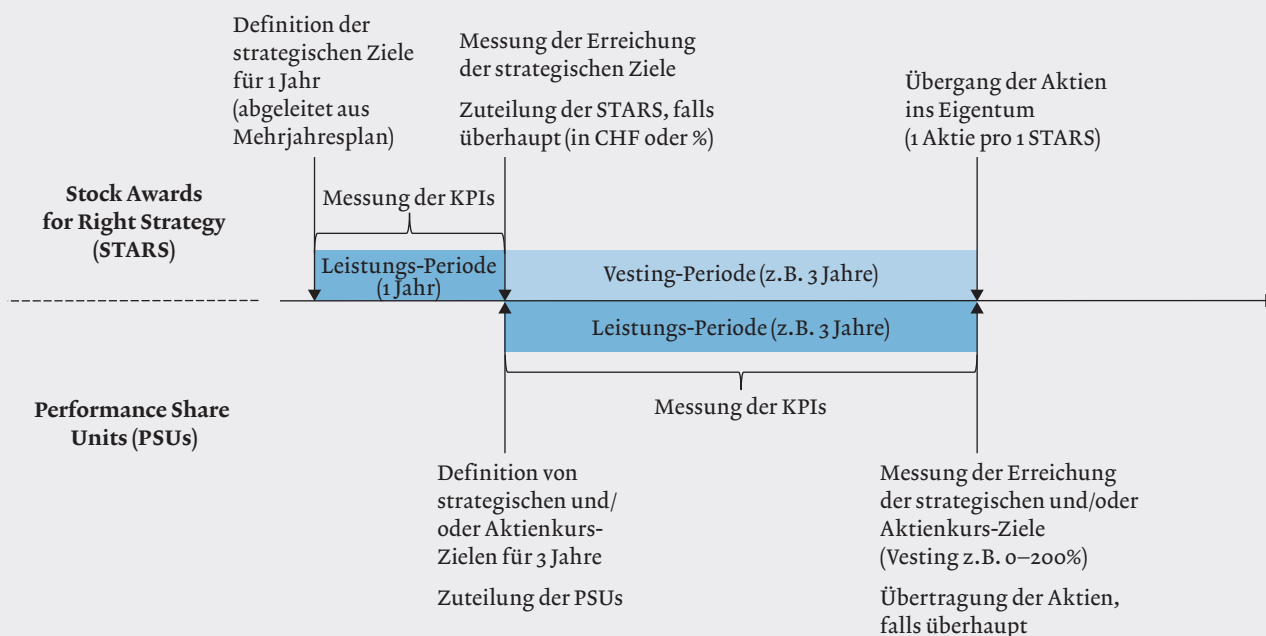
Definition der strategischen Ziele für 1 Jahr (abgeleitet aus Mehrjahresplan)

Messung der Erreichung der strategischen Ziele

Zuteilung der STARS, falls überhaupt (in CHF oder %)

Übergang der Aktien ins Eigentum (1 Aktie pro 1 STARS)

Stock Awards for Right Strategy (STARS)

Messung der KPIs

Leistungs-Periode (1 Jahr)

Vesting-Periode (z.B. 3 Jahre)

Leistungs-Periode (z.B. 3 Jahre)

Messung der KPIs

Performance Share Units (PSUs)

Definition von strategischen und/ oder Aktienkurs-Zielen für 3 Jahre

Zuteilung der PSUs

Messung der Erreichung der strategischen und/oder Aktienkurs-Ziele (Vesting z.B. 0–200%)

Übertragung der Aktien, falls überhaupt